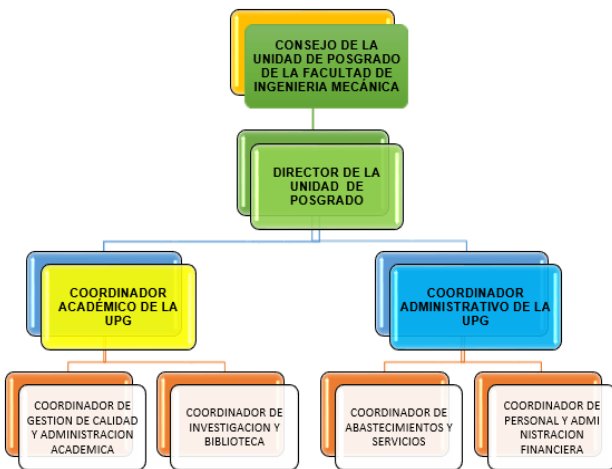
CONSEJO DE LA UNIDAD DE POSGRADO DE LA FACULTAD DE INGENIERIA MECÁNICA

DIRECTOR DE LA UNIDAD DE POSGRADO

COORDINADOR ACADÉMICO DE LA UPG

COORDINADOR ADMINISTRATIVO DE LA UPG

COORDINADOR DE GESTION DE CALIDAD Y ADMINISTRACION ACADEMICA

COORDINADOR DE INVESTIGACION Y BIBLIOTECA

COORDINADOR DE ABASTECIMIENTOS Y SERVICIOS

COORDINADOR DE PERSONAL Y ADMINISTRACION FINANCIERA